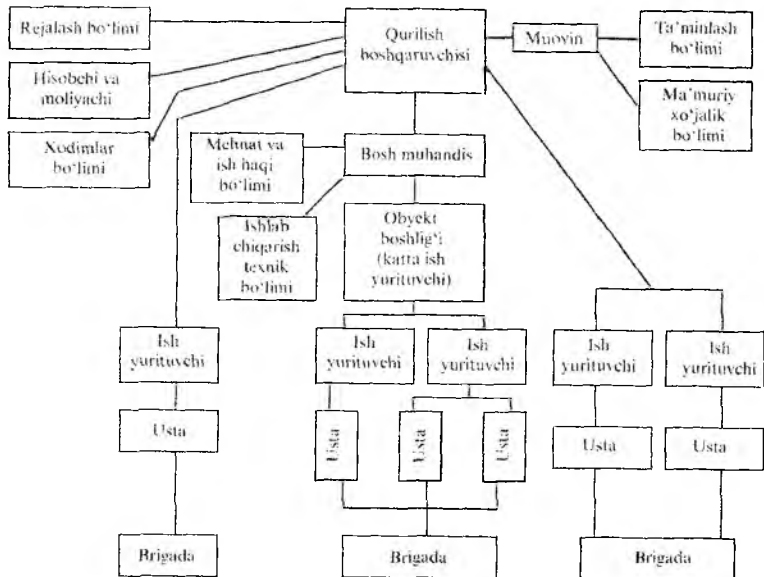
Rejalash bo'limi

Qurilish boshqaruvchisi

Muovin

Ta'minlash bo'limi

Hisobchi va moliyachi

Ma'muriy xo'jalik bo'limi

Xodimlar bo'limi

Mehnat va ish haqi bo'limi

Bosh muhandis

Ishlab chiqarish texnik bo'limi

Obyekt boshlig'i (katta ish yurituvchi)

Ish yurituvchi

Ish yurituvchi

Ish yurituvchi

Ish yurituvchi

Ish yurituvchi

Usta

Usta

Usta

Usta

Usta

Usta

Brigada

Brigada

Brigada